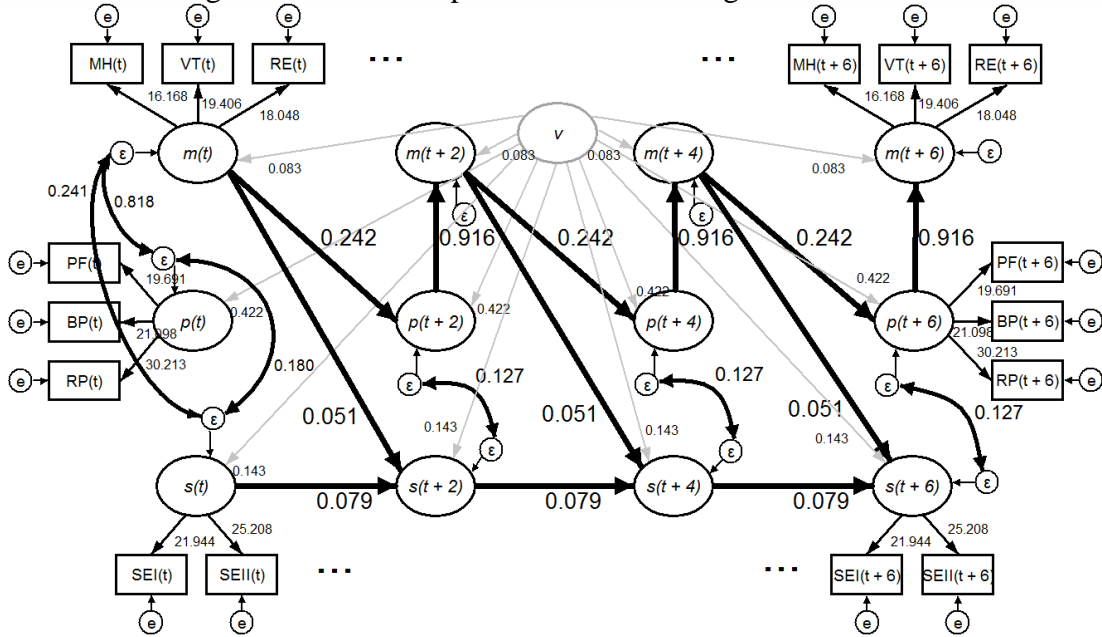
e e e e e e
MH(t) VT(t) RE(t) ... ... MH(t + 6) VT(t + 6) RE(t + 6)
16.168 19.406 18.048 16.168 19.406 18.048
ε m(t) m(t + 2) v m(t + 4) m(t + 6) ε
0.083 0.083 0.083 0.083
0.241 0.818 ε
0.242 0.916 0.242 0.916 0.242 0.916
e PF(t) ε 19.691 0.422 PF(t + 6) e
e BP(t) p(t) 0.422 p(t + 2) 0.422 0.422 p(t + 4) p(t + 6) 19.691 BP(t + 6) e
21.098 21.098
e RP(t) 30.213 0.180 30.213 RP(t + 6) e
ε 0.127 ε 0.127 ε
0.051 ε 0.051 0.051
0.143 ε 0.143 ε 0.143 0.127
s(t) 0.143 s(t + 2) s(t + 4) s(t + 6) ε
0.079 0.079 0.079
25.208 21.944 25.208
21.944
SEI(t) SEII(t) ... ... SEI(t + 6) SEII(t + 6)
e e e e